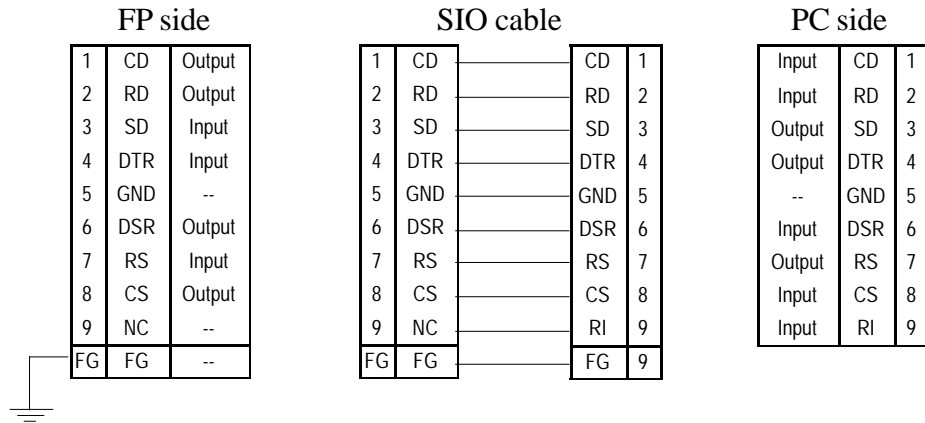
FP side

| 1 | CD | Output |
|---|---|---|
| 2 | RD | Output |
| 3 | SD | Input |
| 4 | DTR | Input |
| 5 | GND | -- |
| 6 | DSR | Output |
| 7 | RS | Input |
| 8 | CS | Output |
| 9 | NC | -- |
| FG | FG | -- |

SIO cable

| 1 | CD | CD | 1 |
|---|---|---|---|
| 2 | RD | RD | 2 |
| 3 | SD | SD | 3 |
| 4 | DTR | DTR | 4 |
| 5 | GND | GND | 5 |
| 6 | DSR | DSR | 6 |
| 7 | RS | RS | 7 |
| 8 | CS | CS | 8 |
| 9 | NC | RI | 9 |
| FG | FG | FG | 9 |

PC side

| Input | CD | 1 |
|---|---|---|
| Input | RD | 2 |
| Output | SD | 3 |
| Output | DTR | 4 |
| -- | GND | 5 |
| Input | DSR | 6 |
| Output | RS | 7 |
| Input | CS | 8 |
| Input | RI | 9 |